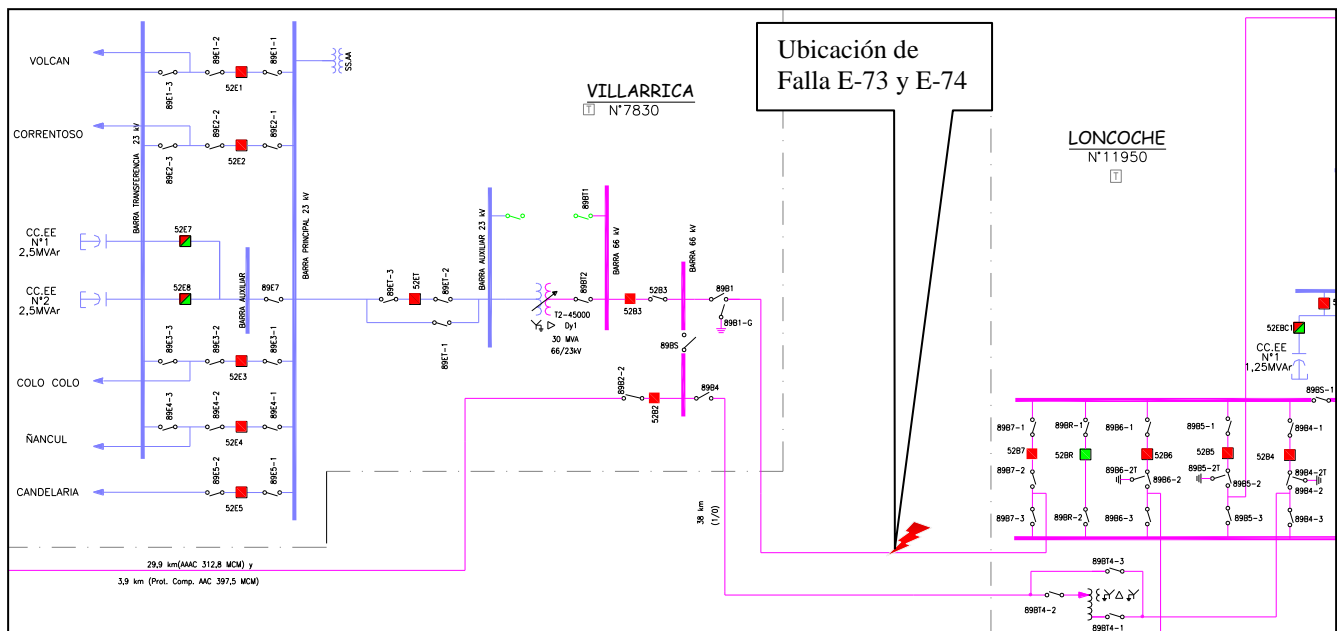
VOLCAN

CORRENTOSO

CC.EE
N°1
2,5MVAr

CC.EE
N°2
2,5MVAr

COLO COLO

ÑANCUL

CANDELARIA

BARRA TRANSFERENCIA 23 kV

89E1-2
89E1-1
52E1
89E1-3
SSAA

89E2-2
89E2-1
52E2
89E2-3

52E7
52E8
BARRA AUXILIAR
89E7

89E3-3
89E3-2
89E3-1
52E3

89E4-3
89E4-2
89E4-1
52E4

89E5-2
89E5-1
52E5

BARRA PRINCIPAL 23 kV

89ET-3
52ET
89ET-2
89ET-1

BARRA AUXILIAR 23 kV

T2-45000
Dy1
30 MVA
66/23kV

89BT2
89BT1
BARRA 66 kV
52B3
52B3
BARRA 66 kV
89B1
89B1-G
89BS
89B2-2
52B2
89B4

VILLARRICA
N°7830

Ubicación de
Falla E-73 y E-74

LONCOCHE
N°11950

38 km
(1/0)

29,9 km(AAAC 312,8 MCM) y
3,9 km (Prot. Comp. AAC 397,5 MCM)

52EBC1
CC.EE
N°1
1,25MVAr
89BS-1

89B7-1
52B7
89B7-2
89B7-3
89BR-1
52BR
89BR-2
89B6-1
52B6
89B6-2T
89B6-2
89B6-3
89B5-1
52B5
89B5-2T
89B5-2
89B5-3
52B4
89B4-1
89B4-2T
89B4-2
89B4-3

89BT4-3
89BT4-2
89BT4-1